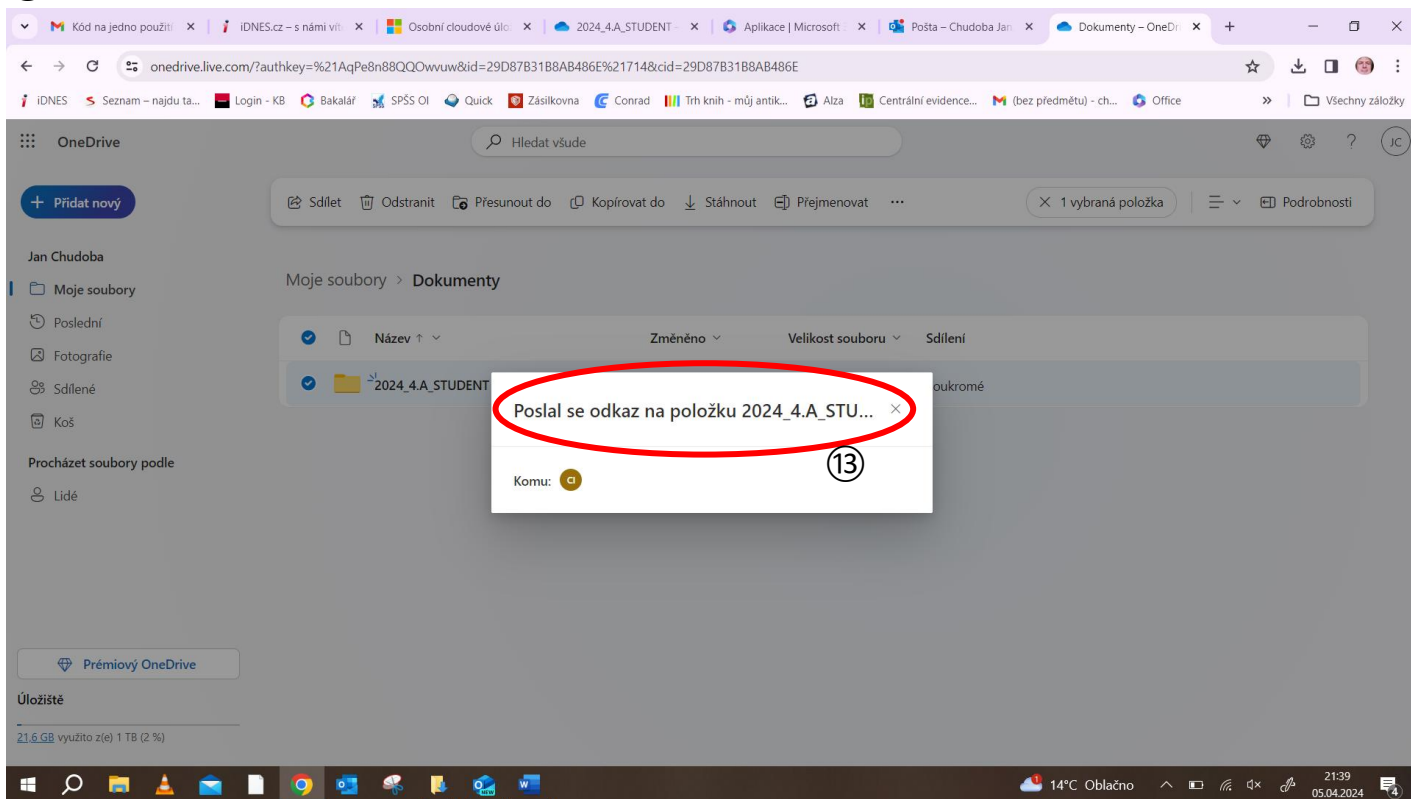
Kód na jedno použití × iDNES.cz – s námi víte × Osobní cloudové úlo × 2024_4.A_STUDENT × Aplikace | Microsoft × Pošta – Chudoba Jan × Dokumenty – OneDr × +

onedrive.live.com/?authkey=%21AqPe8n88QQOwvuw&id=29D87B31B8AB486E%21714&cid=29D87B31B8AB486E

iDNES Seznam – najdu ta... Login - KB Bakalář SPŠS OI Quick Zásilkovna Conrad Trh knih - můj antik... Alza Centrální evidence... (bez předmětu) - ch... Office » Všechny záložky

OneDrive

Hledat všude

JC

+ Přidat nový

Sdílet Odstranit Přesunout do Kopírovat do Stáhnout Přejmenovat ··· × 1 vybraná položka Podrobnosti

Jan Chudoba

Moje soubory

Poslední

Fotografie

Sdílené

Koš

Procházet soubory podle

Lidé

Moje soubory > Dokumenty

Název ↑ Změněno Velikost souboru Sdílení

2024_4.A_STUDENT

oukromé

Poslal se odkaz na položku 2024_4.A_STU... ×

⑬

Komu: CI

Prémiový OneDrive

Úložiště

21,6 GB využito z(e) 1 TB (2 %)

14°C Oblačno 21:39 05.04.2024 4